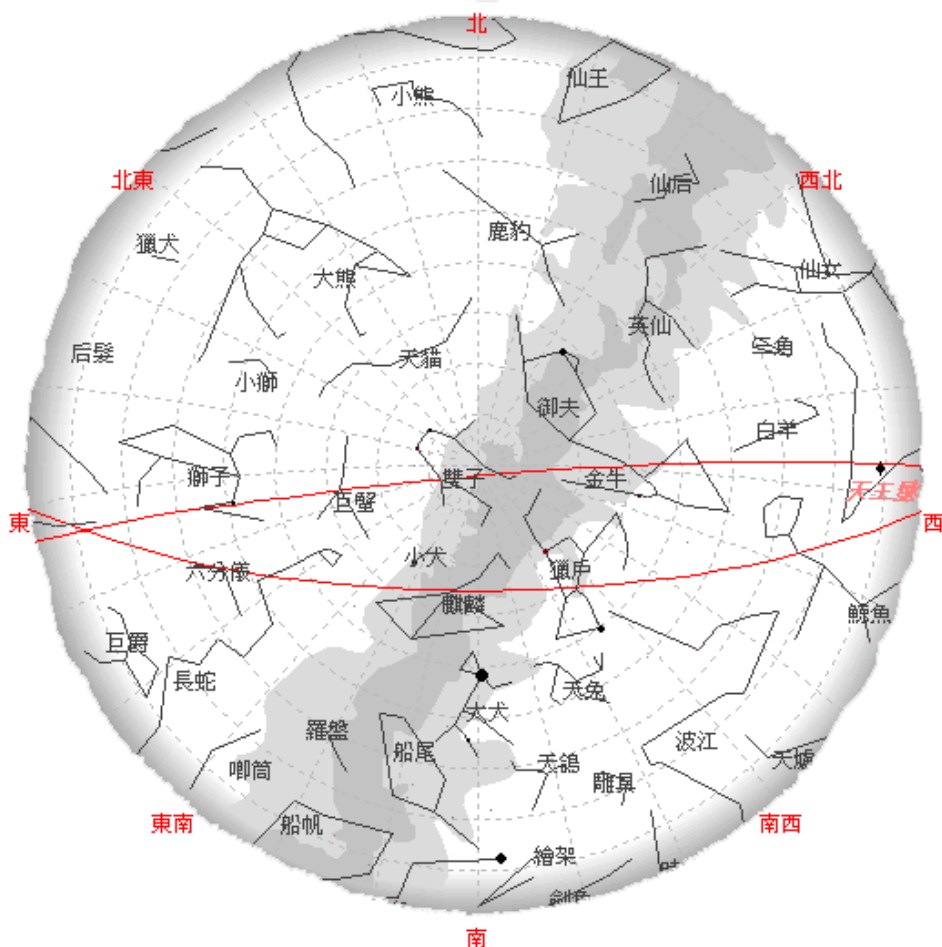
北
仙王
小熊
北東
仙后
西北
獵犬
鹿豹
大熊
仙女
英仙
后髮
三角
天貓
小獅
御夫
白羊
獅子
雙子
金牛
天王星
東
巨蟹
西
小犬
六分儀
獵戶
麒麟
鯨魚
巨爵
長蛇
天兔
大犬
羅盤
波江
船尾
天鴿
天爐
唧筒
雕具
東南
船帆
南西
繪架
劍魚
南